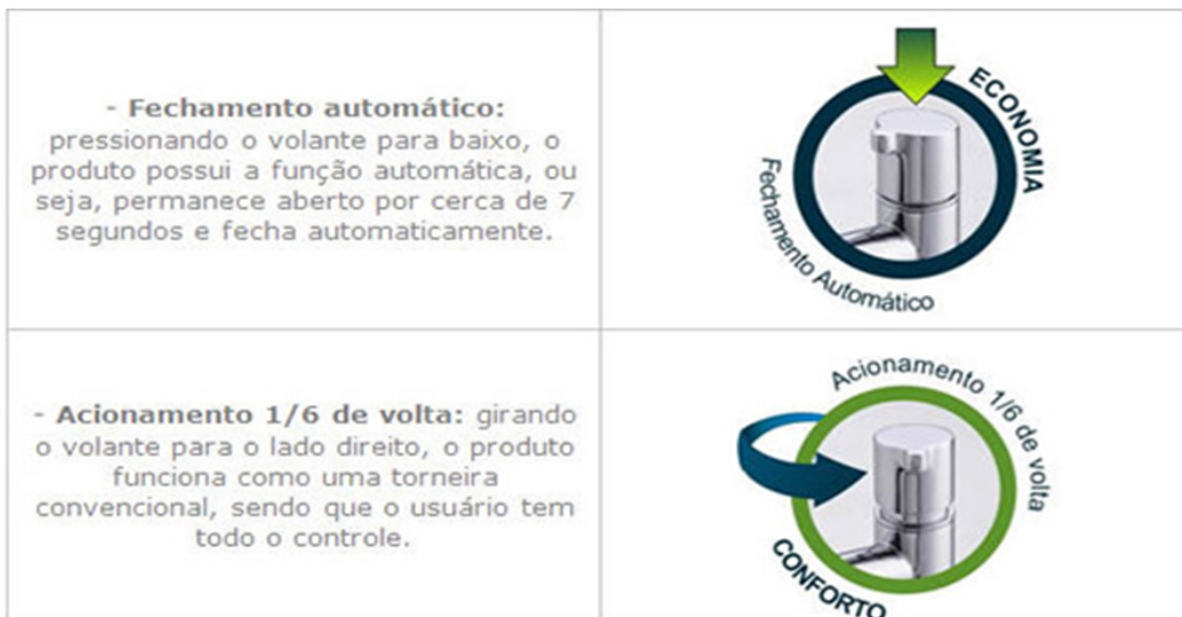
| | |
|---|---|
| - Fechamento automático: pressionando o volante para baixo, o produto possui a função automática, ou seja, permanece aberto por cerca de 7 segundos e fecha automaticamente. | ECONOMIA Fechamento Automático |
| - Acionamento 1/6 de volta: girando o volante para o lado direito, o produto funciona como uma torneira convencional, sendo que o usuário tem todo o controle. | Acionamento 1/6 de volta CONFORTO |